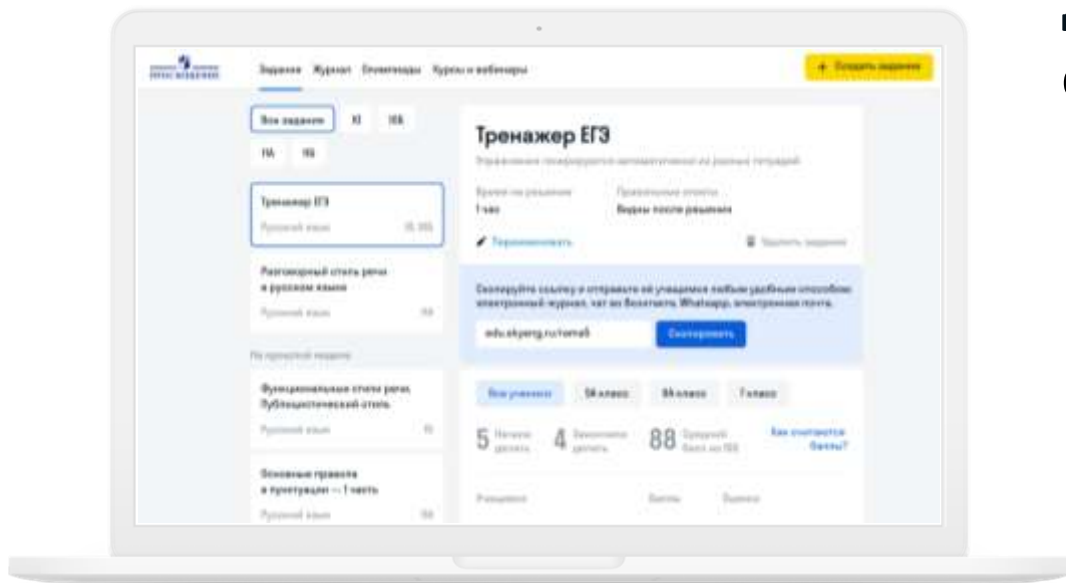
Задания Журнал Олимпиады Курсы и вебинары

+ Создать задание

Все задания 11 10Б
11А 11Б

Тренажер ЕГЭ
Русский язык 10, 10Б

Разговорный стиль речи в русском языке
Русский язык 10Б

По прошлой неделе

Функциональные стили речи. Публицистический стиль
Русский язык 10

Основные правила в пунктуации — 1 часть
Русский язык 10Б

Тренажер ЕГЭ

Время на решение
1 час

Правильные ответы
Видны после решения

Переименовать

Удалить задание

Скопируйте ссылку и отправьте её ученикам любым удобным способом: электронный журнал, чат во ВКонтакте, WhatsApp, электронная почта.

edu.skysmart.ru/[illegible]

Скопировать

Все ученики 5А класс 8А класс 7 класс

5 Начали делать 4 Закончили делать 88 Средний балл из 100

Как считаются баллы?

Ученик Баллы Оценка